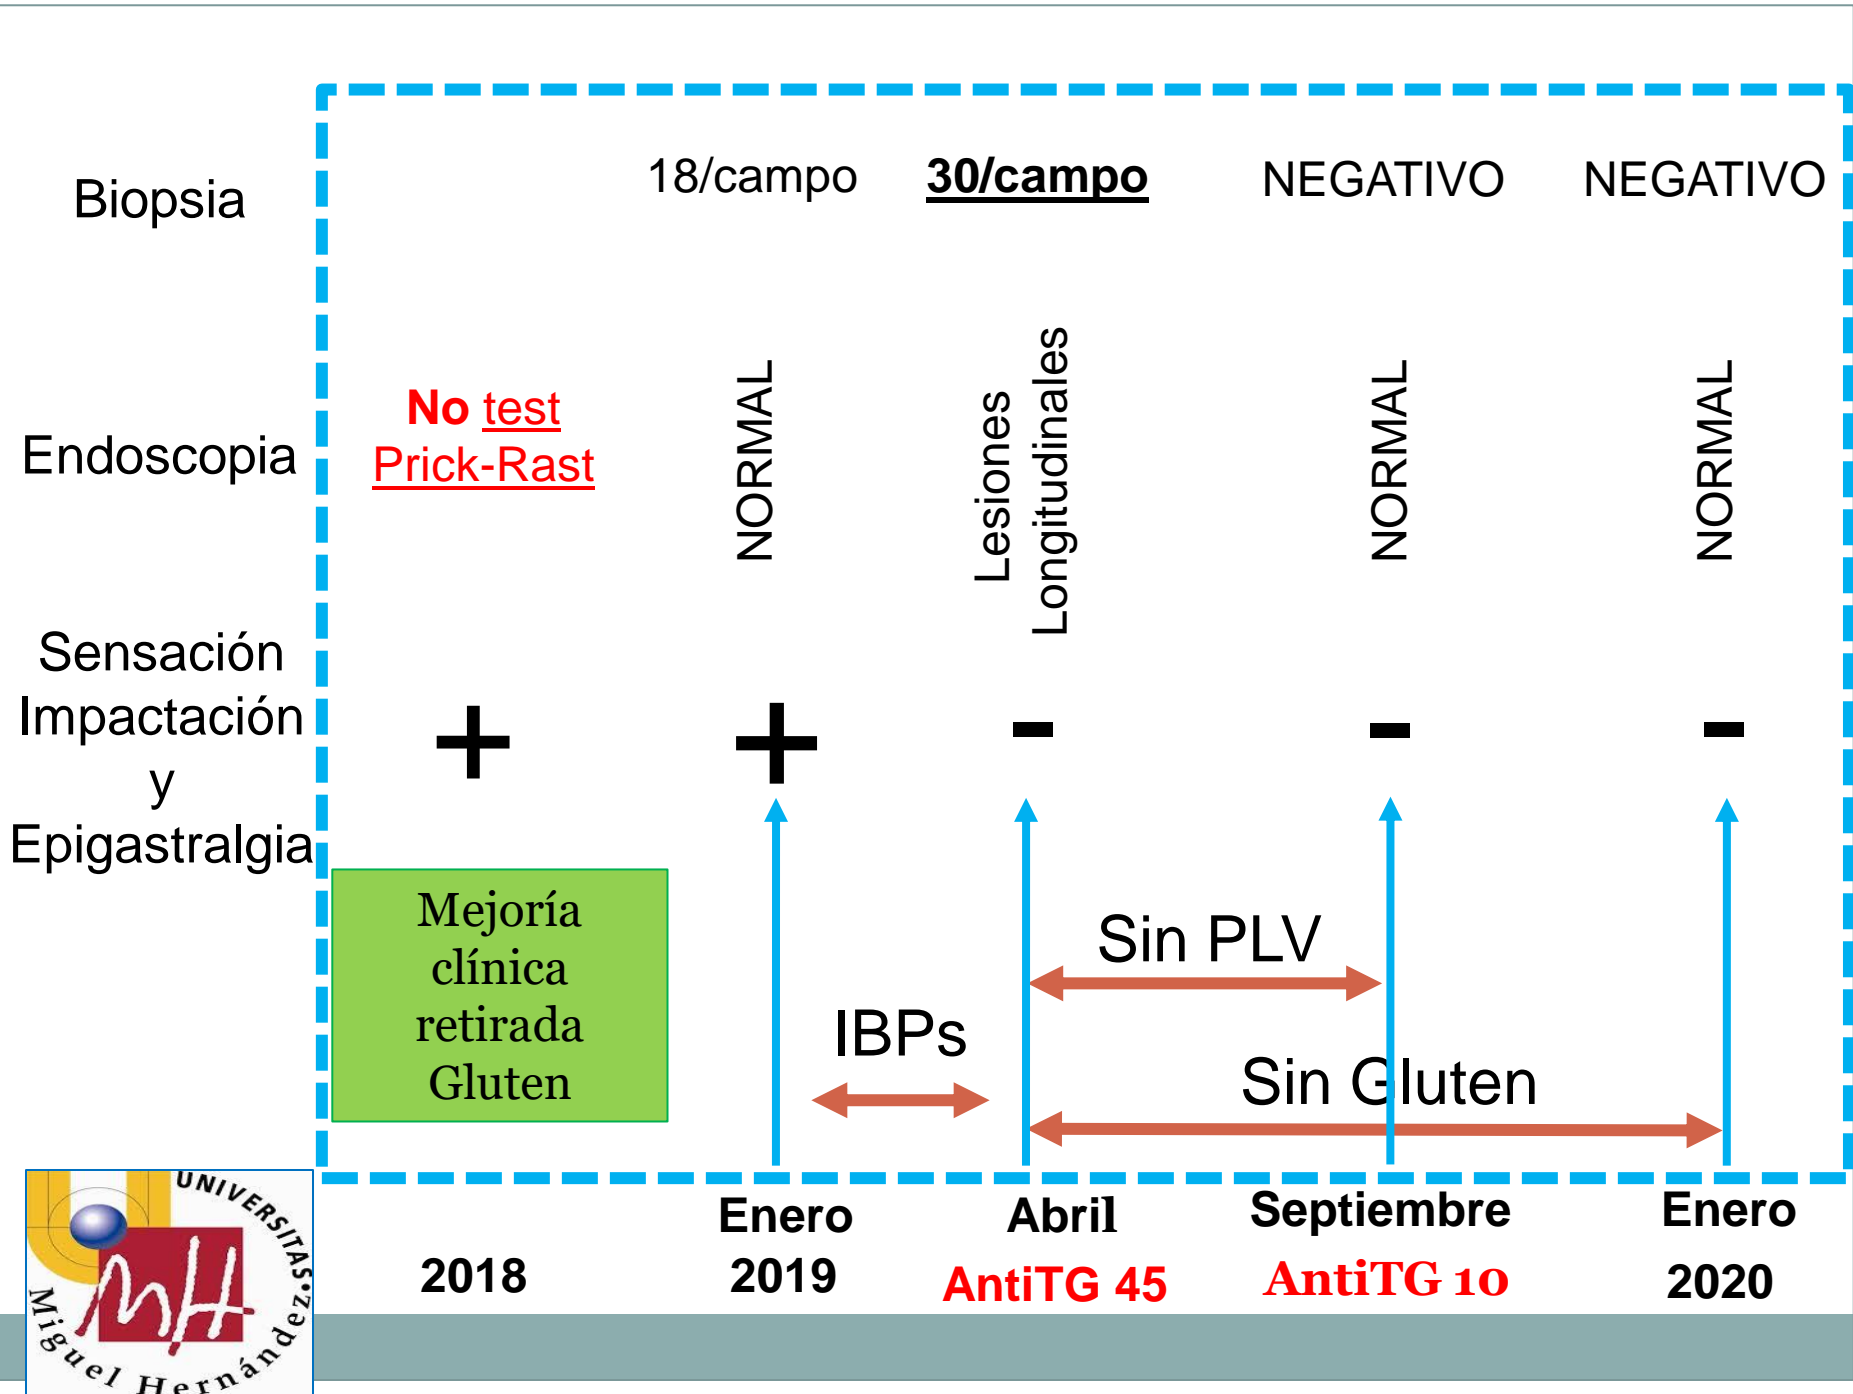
Biopsia

18/campo

30/campo

NEGATIVO

NEGATIVO

Endoscopia

No test Prick-Rast

NORMAL

Lesiones Longitudinales

NORMAL

NORMAL

Sensación Impactación y Epigastralgia

+

+

-

-

-

Mejoría clínica retirada Gluten

IBPs

Sin PLV

Sin Gluten

2018

Enero 2019

Abril
AntiTG 45

Septiembre
AntiTG 10

Enero 2020

UNIVERSITAS Miguel Hernández